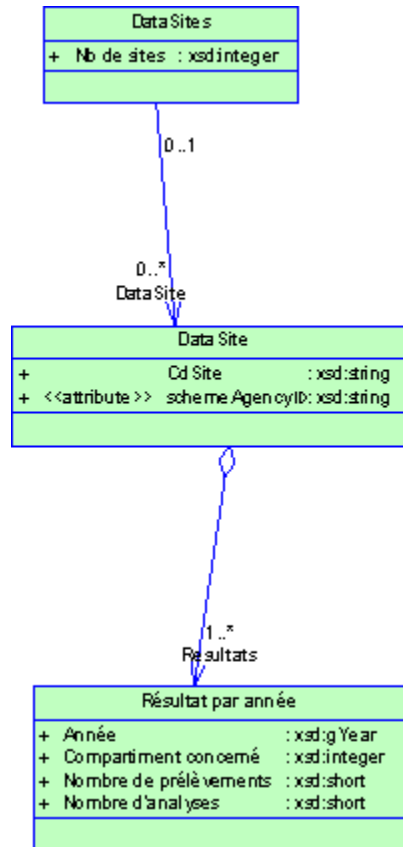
DataSites

+ Nb de sites : xsd:integer

0..1

0..*
DataSite

DataSite

+ CdSite : xsd:string
+ <<attribute>> schemeAgencyID : xsd:string

1..*
Resultats

Résultat par année

+ Année : xsd:gYear
+ Compartiment concerné : xsd:integer
+ Nombre de prélèvements : xsd:short
+ Nombre d'analyses : xsd:short